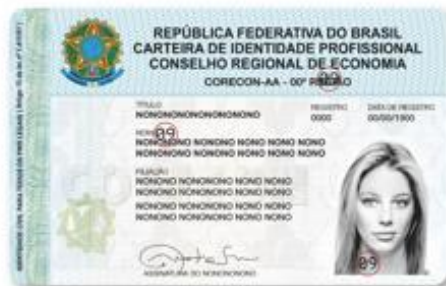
REPÚBLICA FEDERATIVA DO BRASIL
CARTEIRA DE IDENTIDADE PROFISSIONAL
CONSELHO REGIONAL DE ECONOMIA
CORECON-AA - 00ª REGIÃO

TÍTULO
NONONONONONONONONO

REGISTRO
0000

DATA DE REGISTRO
00/00/1900

NOME
NONONONO NONONO NONO NONO NONO
NONONONO NONONO NONO NONO NONO

FILIAÇÃO
NONONO NONONONO NONO NONO
NONONO NONONONO NONO NONO
NONONO NONONONO NONO NONO
NONONO NONONONO NONO NONO

ASSINATURA DO NONONONONO

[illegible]